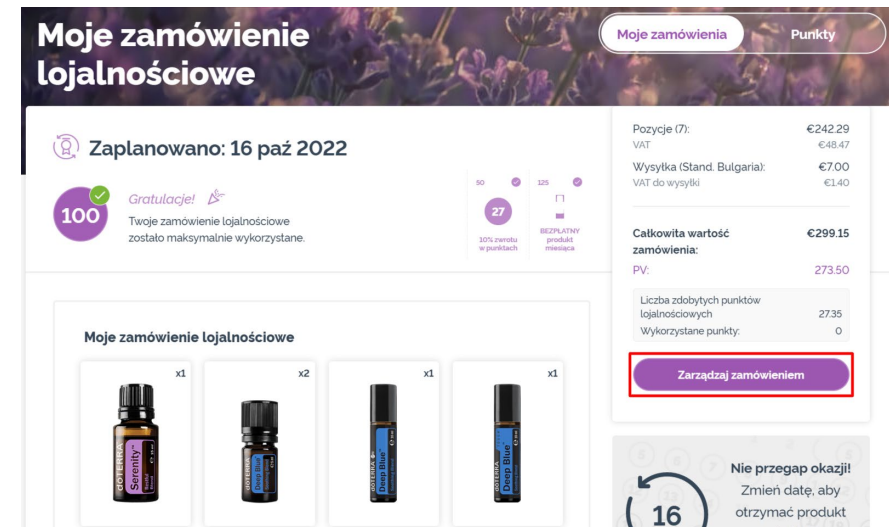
Moje zamówienie lojalnościowe

Moje zamówienia

Punkty

Zaplanowano: 16 paź 2022

100

Gratulacje!

Twoje zamówienie lojalnościowe zostało maksymalnie wykorzystane.

50

125

27

10% zwrotu w punktach

BEZPŁATNY produkt miesiąca

| Pozycje (7): | €242.29 |
|---|---|
| VAT | €48.47 |
| Wysyłka (Stand. Bulgaria): | €7.00 |
| VAT do wysyłki | €1.40 |

| Całkowita wartość zamówienia: | €299.15 |
|---|---|
| PV: | 273.50 |

| Liczba zdobytych punktów lojalnościowych | 27.35 |
|---|---|
| Wykorzystane punkty: | 0 |

Zarządzaj zamówieniem

Moje zamówienie lojalnościowe

x1

x2

x1

x1

Serenity

dōTERRA

Deep Blue

dōTERRA

Deep Blue

Deep Blue

Nie przegap okazji! Zmień datę, aby otrzymać produkt

16